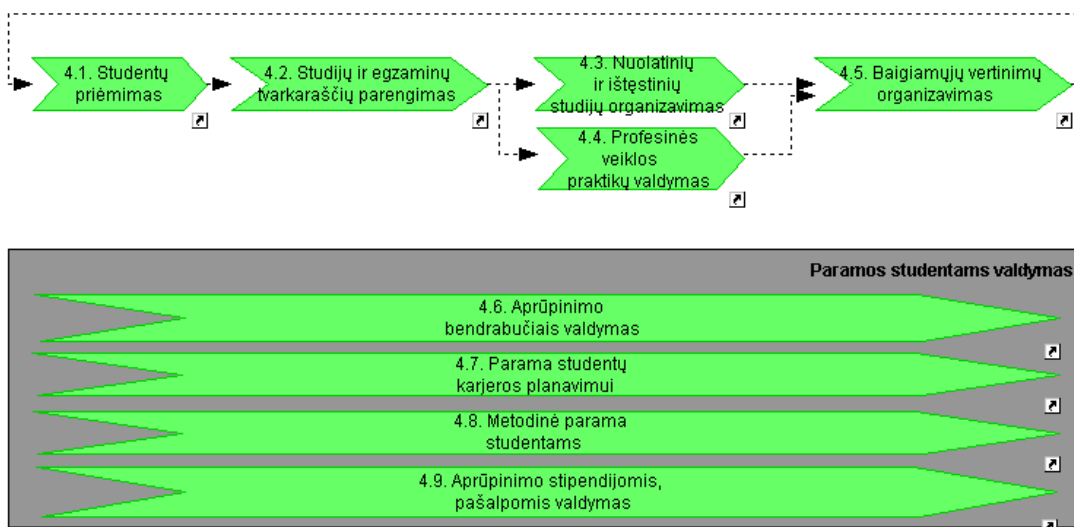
4.1. Studentų priėmimas

4.2. Studijų ir egzaminų tvarkaraščių parengimas

4.3. Nuolatinių ir ištęstinių studijų organizavimas

4.4. Profesinės veiklos praktikų valdymas

4.5. Baigiamųjų vertinimų organizavimas

Paramos studentams valdymas

4.6. Aprūpinimo bendrabučiais valdymas

4.7. Parama studentų karjeros planavimui

4.8. Metodinė parama studentams

4.9. Aprūpinimo stipendijomis, pašalpomis valdymas